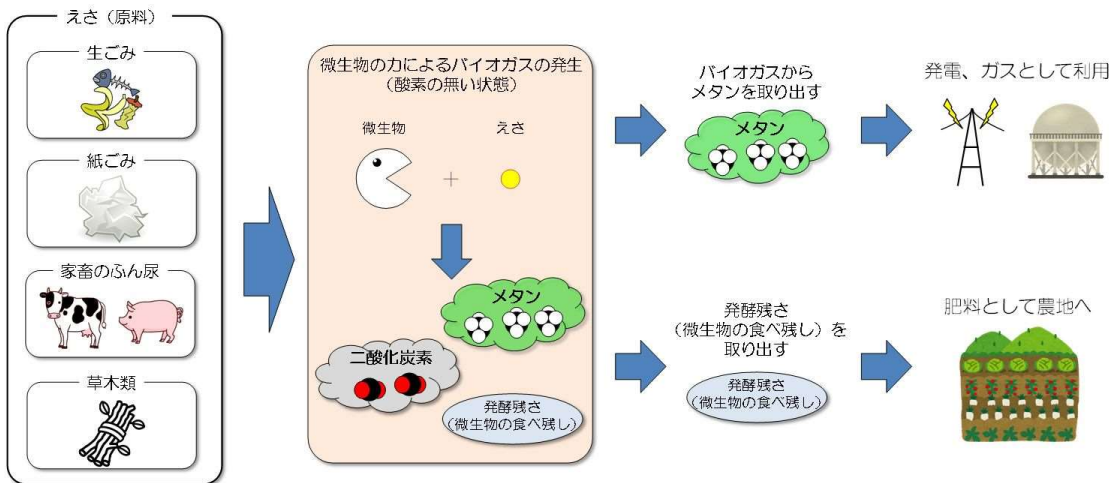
えさ（原料）

生ごみ

紙ごみ

家畜のふん尿

草木類

微生物の力によるバイオガスの発生
（酸素の無い状態）

微生物

えさ

メタン

二酸化炭素

発酵残さ
（微生物の食べ残し）

バイオガスから
メタンを取り出す

メタン

発電、ガスとして利用

発酵残さ
（微生物の食べ残し）を
取り出す

発酵残さ
（微生物の食べ残し）

肥料として農地へ